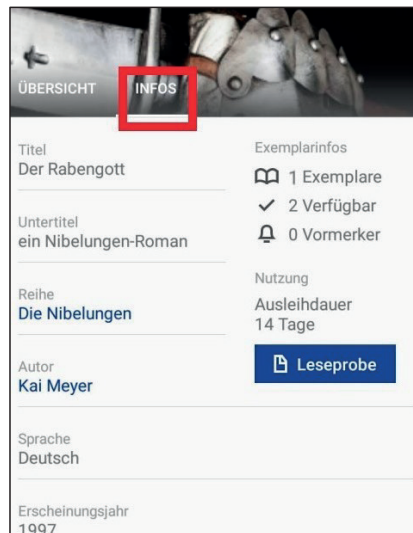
ÜBERSICHT INFOS

Titel
Der Rabengott

Untertitel
ein Nibelungen-Roman

Reihe
Die Nibelungen

Autor
Kai Meyer

Sprache
Deutsch

Erscheinungsjahr
1997

Exemplarinfos
1 Exemplare
2 Verfügbar
0 Vormerker

Nutzung
Ausleihdauer
14 Tage

Leseprobe